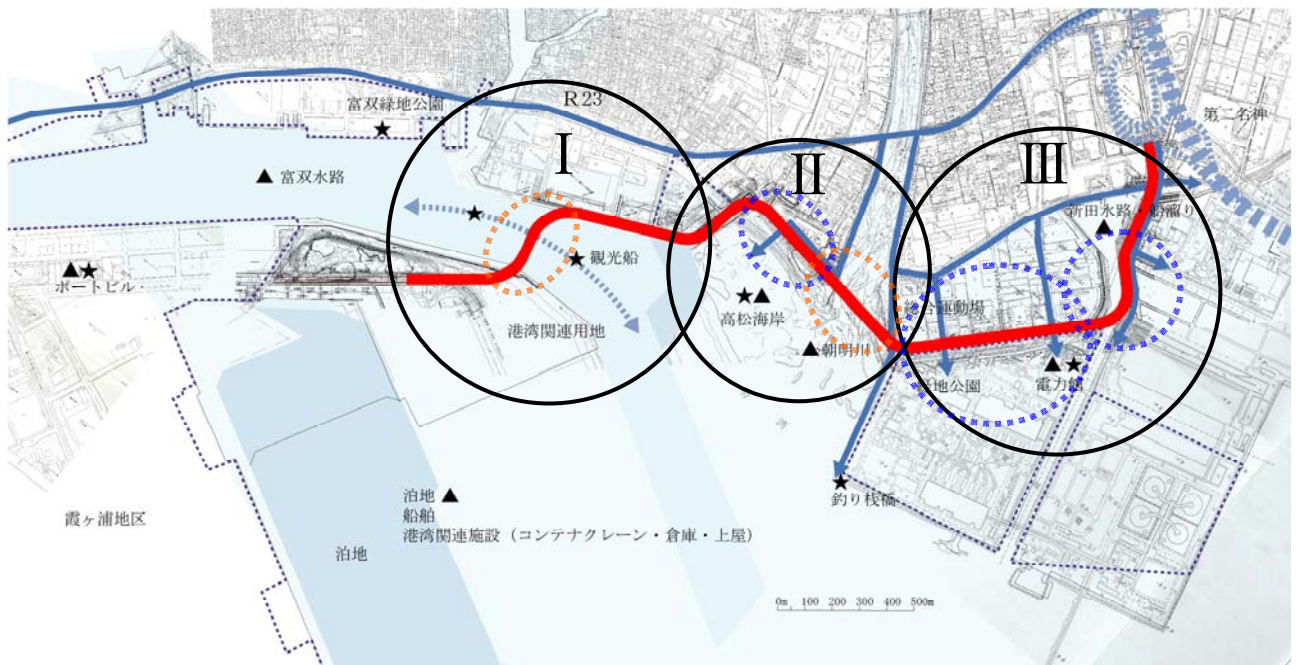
R23

富双緑地公園 ★

▲ 富双水路

第二名神

Ⅰ

Ⅱ

Ⅲ

新田水路・船溜り

★ 観光船

▲★ ポートビル

★▲ 高松海岸

港湾関連用地

▲朝明川

運動場

緑地公園

▲★ 電力館

★ 釣り桟橋

泊地 ▲
船舶
港湾関連施設（コンテナクレーン・倉庫・上屋）

霞ヶ浦地区

泊地

0m 100 200 300 400 500m